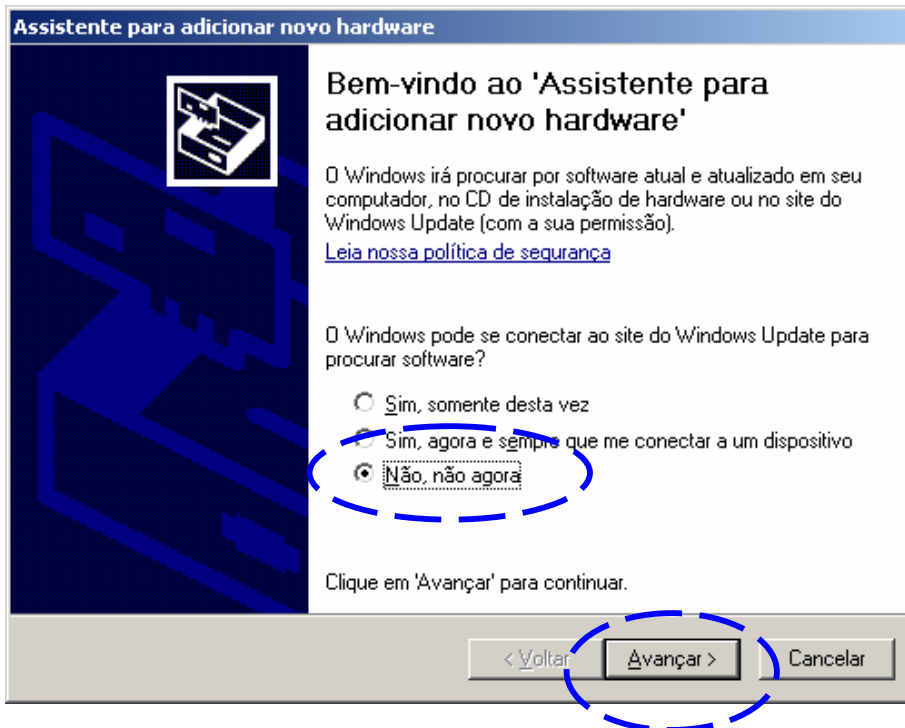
Assistente para adicionar novo hardware

Bem-vindo ao 'Assistente para adicionar novo hardware'

O Windows irá procurar por software atual e atualizado em seu computador, no CD de instalação de hardware ou no site do Windows Update (com a sua permissão).

Leia nossa política de segurança

O Windows pode se conectar ao site do Windows Update para procurar software?

Sim, somente desta vez

Sim, agora e sempre que me conectar a um dispositivo

Não, não agora

Clique em 'Avançar' para continuar.

< Voltar

Avançar >

Cancelar